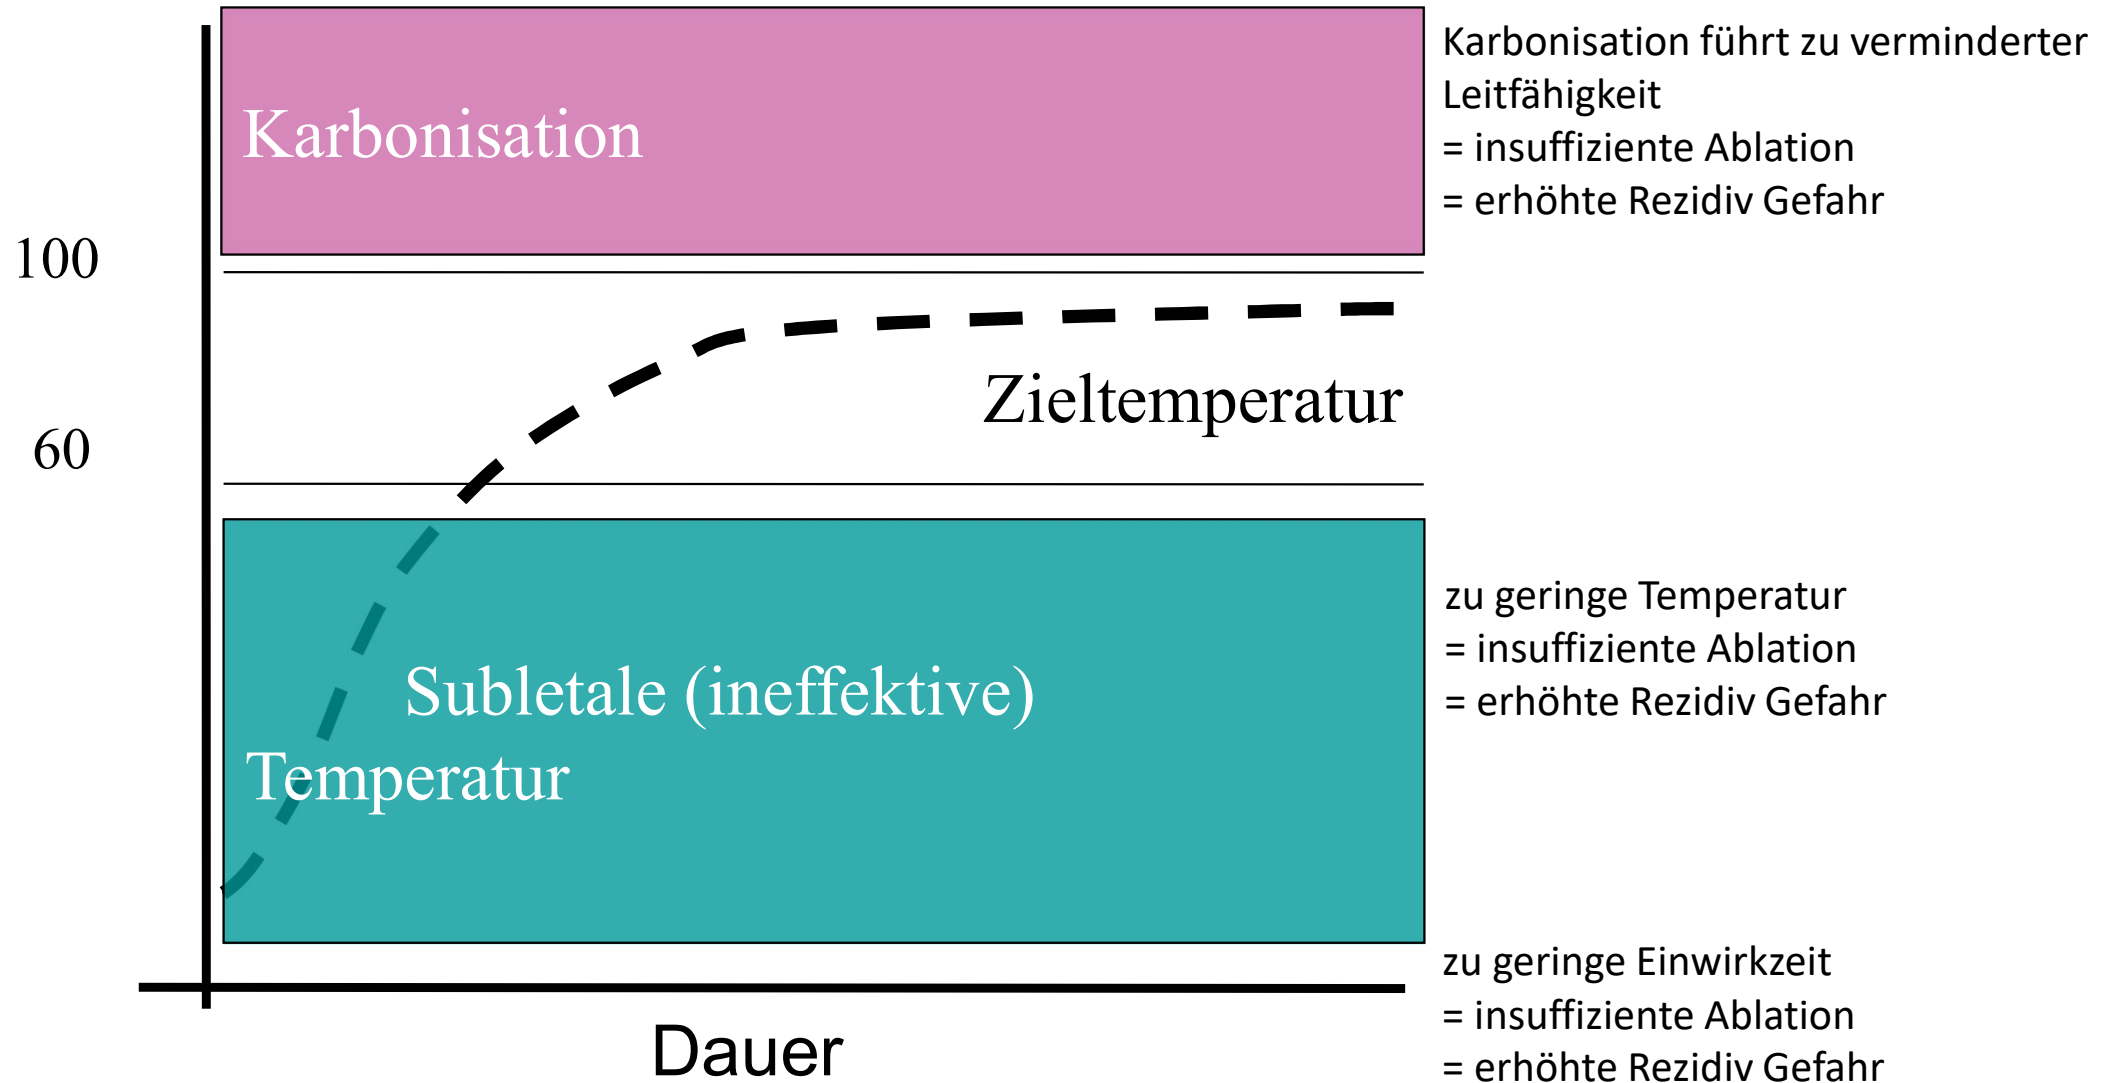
Karbonisation

Karbonisation führt zu verminderter Leitfähigkeit
= insuffiziente Ablation
= erhöhte Rezidiv Gefahr

100

60

Zieltemperatur

Subletale (ineffektive) Temperatur

zu geringe Temperatur
= insuffiziente Ablation
= erhöhte Rezidiv Gefahr

zu geringe Einwirkzeit
= insuffiziente Ablation
= erhöhte Rezidiv Gefahr

Dauer